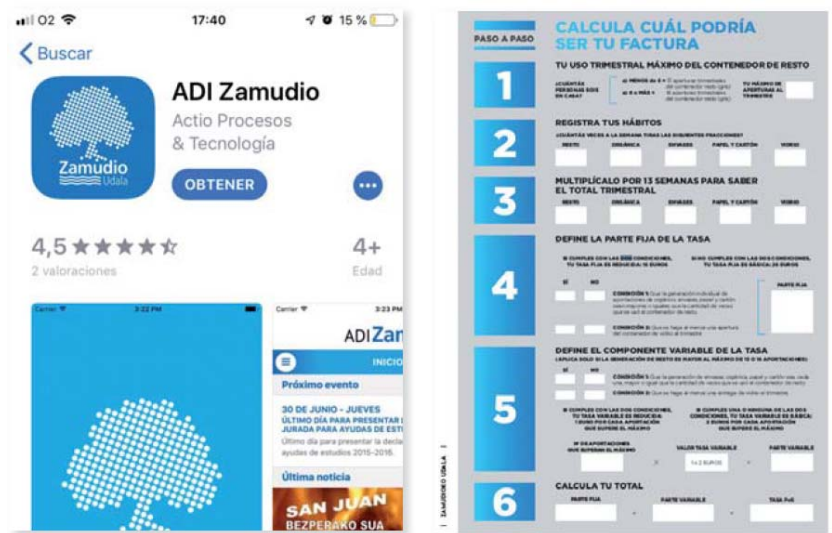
O2 17:40 15 %

Buscar

ADI Zamudio

Actio Procesos & Tecnología

OBTENER

Zamudio Udala

4,5 ★★★★☆

2 valoraciones

4+

Edad

Carrier 3:22 PM

Carrier 3:23 PM

ADI Zam

INICIO

Próximo evento

30 DE JUNIO - JUEVES

ÚLTIMO DÍA PARA PRESENTAR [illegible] JURADA PARA AYUDAS DE EST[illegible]

Último día para presentar la decla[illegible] ayudas de estudios 2015-2016.

Última noticia

SAN JUAN

BEZPERAKO SUA

PASO A PASO

CALCULA CUÁL PODRÍA SER TU FACTURA

1

TU USO TRIMESTRAL MÁXIMO DEL CONTENEDOR DE RESTO

¿CUÁNTAS PERSONAS SOIS EN CASA?

a) MENOS de 4 = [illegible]

a) 4 o MÁS = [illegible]

TU MÁXIMO DE APERTURAS AL TRIMESTRE

2

REGISTRA TUS HÁBITOS

¿CUÁNTAS VECES A LA SEMANA TIRAS LAS SIGUIENTES FRACCIONES?

RESTO | ORGÁNICA | ENVASES | PAPEL Y CARTÓN | VIDRIO

3

MULTIPLÍCALO POR 13 SEMANAS PARA SABER EL TOTAL TRIMESTRAL

RESTO | ORGÁNICA | ENVASES | PAPEL Y CARTÓN | VIDRIO

4

DEFINE LA PARTE FIJA DE LA TASA

SI CUMPLES CON LAS DOS CONDICIONES, TU TASA FIJA ES REDUCIDA: 15 EUROS

SI NO CUMPLES CON LAS DOS CONDICIONES, TU TASA FIJA ES BÁSICA: 25 EUROS

SÍ NO

CONDICIÓN 1: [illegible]

CONDICIÓN 2: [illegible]

PARTE FIJA

5

DEFINE EL COMPONENTE VARIABLE DE LA TASA

(APLICA SOLO SI LA GENERACIÓN DE RESTO ES MAYOR AL MÁXIMO DE 13 O 18 APORTACIONES)

SÍ NO

CONDICIÓN 1: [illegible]

CONDICIÓN 2: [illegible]

SI CUMPLES CON LAS DOS CONDICIONES, TU TASA VARIABLE ES REDUCIDA: 1 EURO POR CADA APORTACIÓN QUE SUPERE EL MÁXIMO

SI CUMPLES UNA O NINGUNA DE LAS DOS CONDICIONES, TU TASA VARIABLE ES BÁSICA: 2 EUROS POR CADA APORTACIÓN QUE SUPERE EL MÁXIMO

Nº DE APORTACIONES QUE SUPERAN EL MÁXIMO

VALOR TASA VARIABLE

1 o 2 EUROS

PARTE VARIABLE

6

CALCULA TU TOTAL

PARTE FIJA + PARTE VARIABLE = TASA FxA

ZAMUDIOKO UDALA